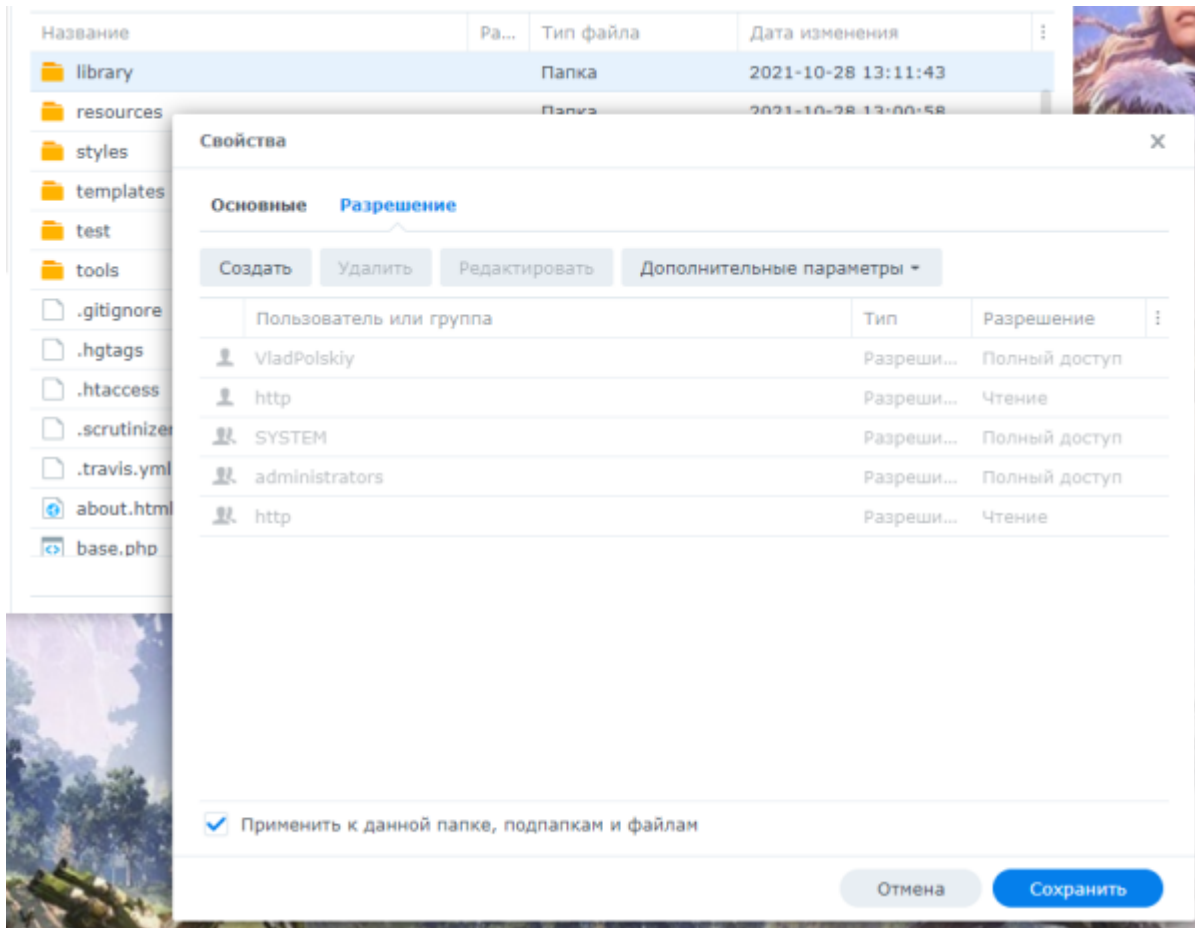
| Название | Ра... | Тип файла | Дата изменения |
|---|---|---|---|
| library | | Папка | 2021-10-28 13:11:43 |
| resources | | Папка | 2021-10-28 13:00:58 |
| styles | | | |
| templates | | | |
| test | | | |
| tools | | | |
| .gitignore | | | |
| .hgtags | | | |
| .htaccess | | | |
| .scrutinizer | | | |
| .travis.yml | | | |
| about.html | | | |
| base.php | | | |

Свойства

Основные Разрешение

Создать Удалить Редактировать Дополнительные параметры

| Пользователь или группа | Тип | Разрешение |
|---|---|---|
| VladPolskiy | Разреши... | Полный доступ |
| http | Разреши... | Чтение |
| SYSTEM | Разреши... | Полный доступ |
| administrators | Разреши... | Полный доступ |
| http | Разреши... | Чтение |

Применить к данной папке, подпапкам и файлам

Отмена Сохранить